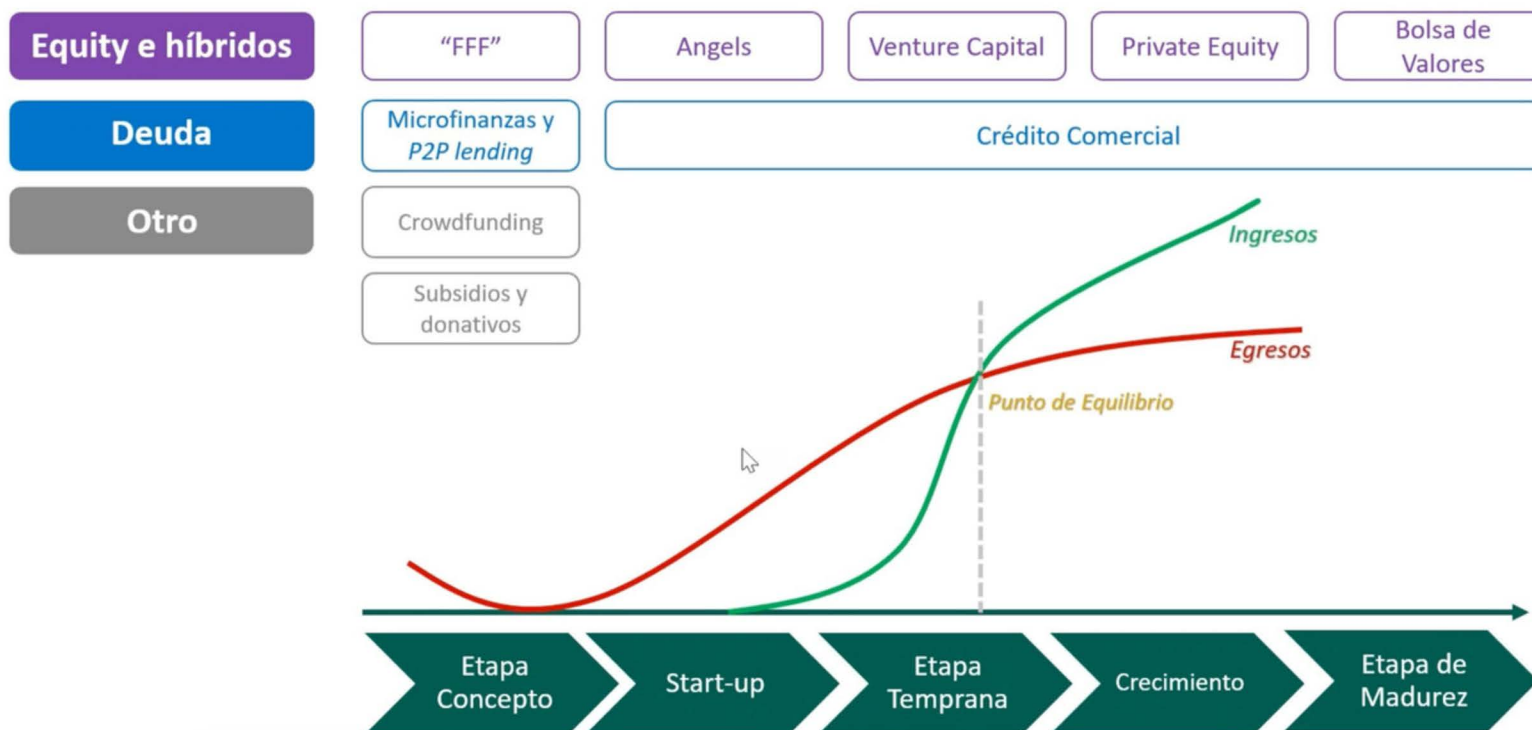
Equity e híbridos

Deuda

Otro

"FFF"

Angels

Venture Capital

Private Equity

Bolsa de Valores

Microfinanzas y P2P lending

Crédito Comercial

Crowdfunding

Subsidios y donativos

Ingresos

Egresos

Punto de Equilibrio

Etapa Concepto

Start-up

Etapa Temprana

Crecimiento

Etapa de Madurez